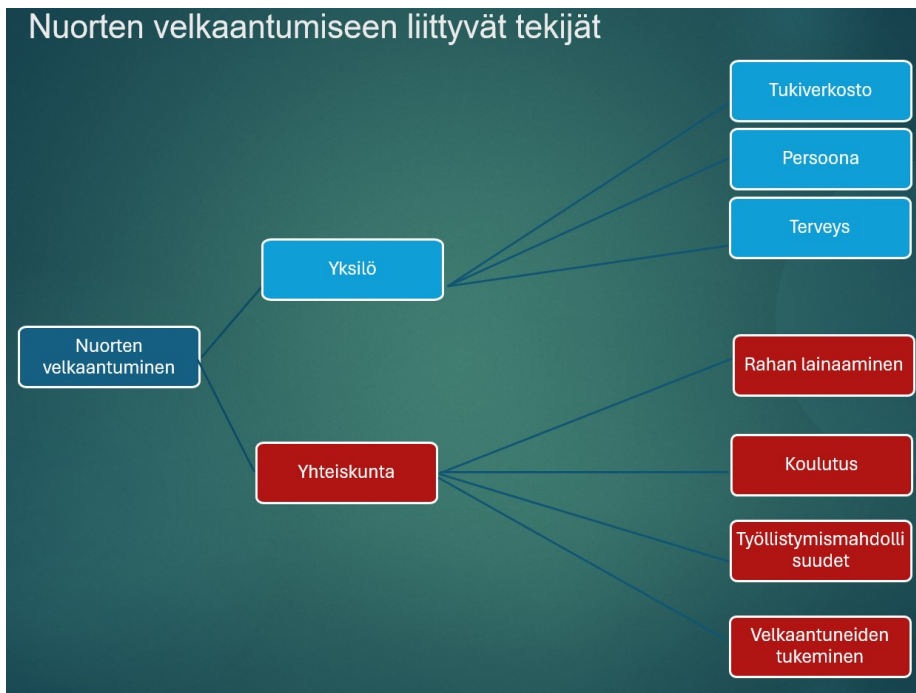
Nuorten velkaantumiseen liittyvät tekijät

Nuorten velkaantuminen

Yksilö

Tukiverkosto

Persoona

Terveys

Yhteiskunta

Rahan lainaaminen

Koulutus

Työllistymismahdollisuudet

Velkaantuneiden tukeminen